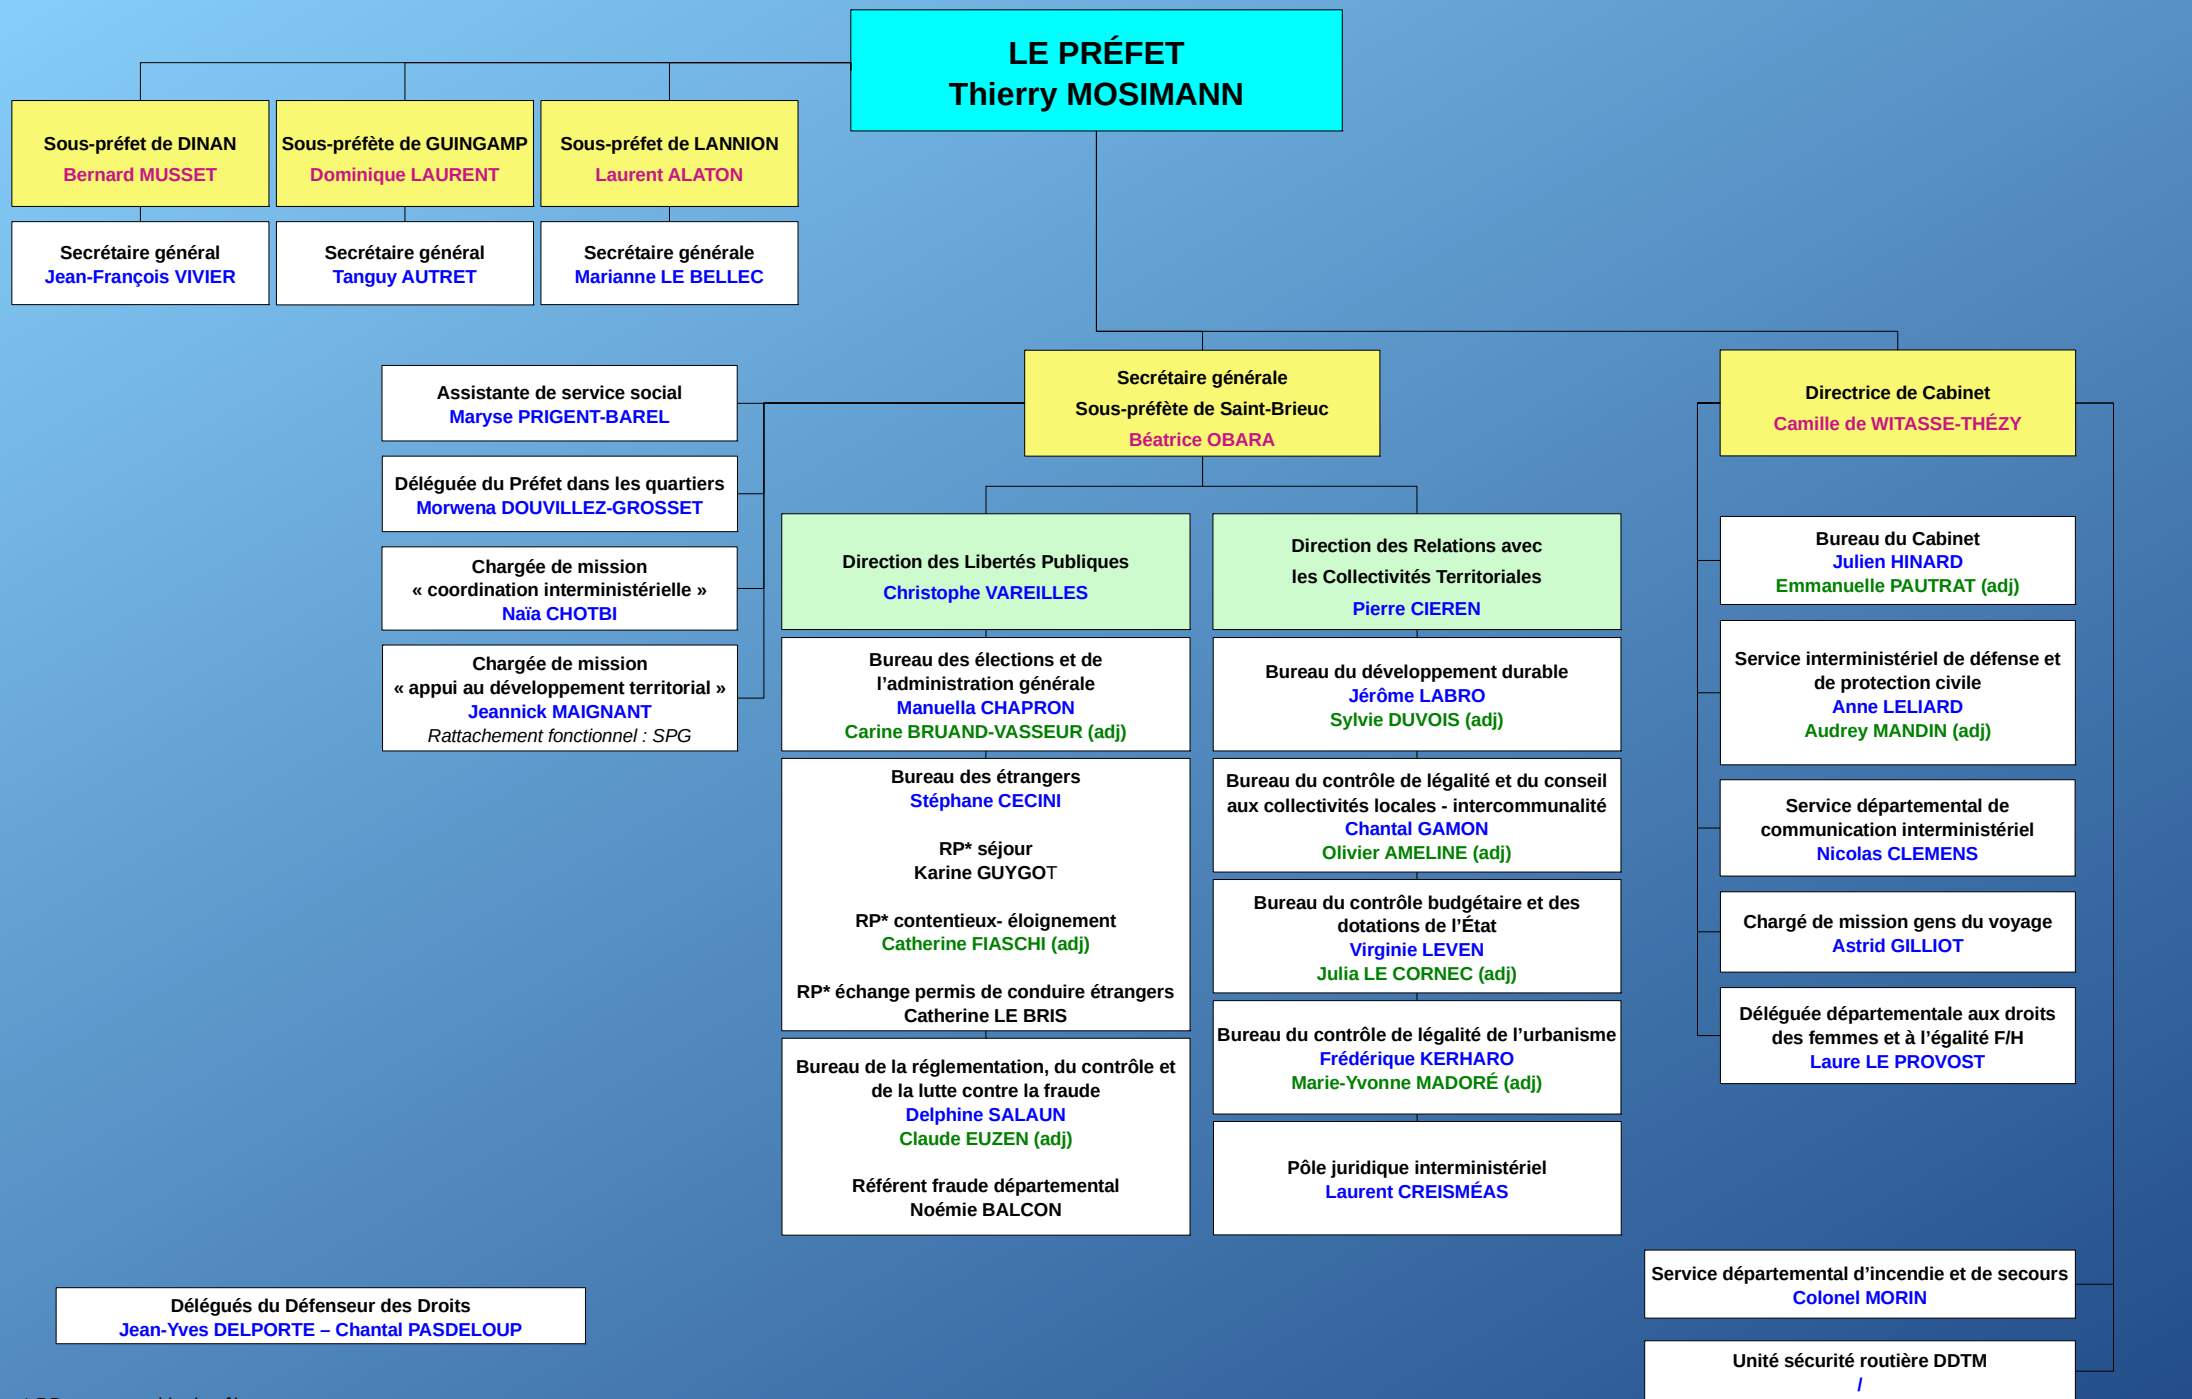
LE PRÉFET
Thierry MOSIMANN

Sous-préfet de DINAN
Bernard MUSSET

Sous-préfète de GUINGAMP
Dominique LAURENT

Sous-préfet de LANNION
Laurent ALATON

Secrétaire général
Jean-François VIVIER

Secrétaire général
Tanguy AUTRET

Secrétaire générale
Marianne LE BELLEC

Assistante de service social
Maryse PRIGENT-BAREL

Déléguée du Préfet dans les quartiers
Morwena DOUVILLEZ-GROSSET

Chargée de mission
« coordination interministérielle »
Naïa CHOTBI

Chargée de mission
« appui au développement territorial »
Jeannick MAIGNANT
Rattachement fonctionnel : SPG

Secrétaire générale
Sous-préfète de Saint-Brieuc
Béatrice OBARA

Directrice de Cabinet
Camille de WITASSE-THÉZY

Direction des Libertés Publiques
Christophe VAREILLES

Direction des Relations avec les Collectivités Territoriales
Pierre CIEREN

Bureau du Cabinet
Julien HINARD
Emmanuelle PAUTRAT (adj)

Bureau des élections et de l'administration générale
Manuella CHAPRON
Carine BRUAND-VASSEUR (adj)

Bureau du développement durable
Jérôme LABRO
Sylvie DUVOIS (adj)

Service interministériel de défense et de protection civile
Anne LELIARD
Audrey MANDIN (adj)

Bureau des étrangers
Stéphane CECINI

RP* séjour
Karine GUYGOT

RP* contentieux- éloignement
Catherine FIASCHI (adj)

RP* échange permis de conduire étrangers
Catherine LE BRIS

Bureau du contrôle de légalité et du conseil aux collectivités locales - intercommunalité
Chantal GAMON
Olivier AMELINE (adj)

Service départemental de communication interministériel
Nicolas CLEMENS

Bureau du contrôle budgétaire et des dotations de l'État
Virginie LEVEN
Julia LE CORNEC (adj)

Chargé de mission gens du voyage
Astrid GILLIOT

Déléguée départementale aux droits des femmes et à l'égalité F/H
Laure LE PROVOST

Bureau du contrôle de légalité de l'urbanisme
Frédérique KERHARO
Marie-Yvonne MADORÉ (adj)

Bureau de la réglementation, du contrôle et de la lutte contre la fraude
Delphine SALAUN
Claude EUZEN (adj)

Référent fraude départemental
Noémie BALCON

Pôle juridique interministériel
Laurent CREISMÉAS

Service départemental d'incendie et de secours
Colonel MORIN

Délégués du Défenseur des Droits
Jean-Yves DELPORTE – Chantal PASDELOUP

Unité sécurité routière DDTM
/

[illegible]